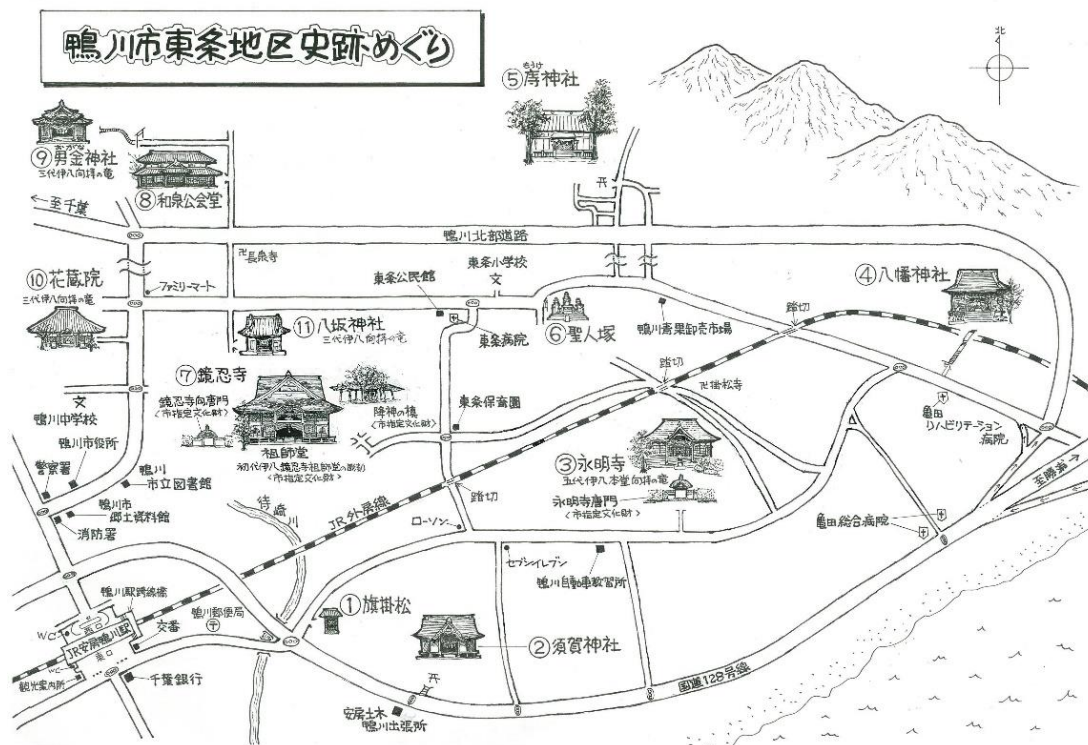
鴨川市東条地区史跡めぐり

北

⑤もうけ 厨神社

⑨おがね 男金神社
三代伊八向拝の竜

⑧和泉公会堂

至千葉

鴨川北部道路

卍長泉寺

⑩花蔵院
三代伊八向拝の竜

ファミリーマート

東条公民館

東条小学校
文

④八幡神社

⑥聖人塚

鴨川青果卸売市場

踏切

⑪八坂神社
三代伊八向拝の竜

東条病院

⑦鏡忍寺

鏡忍寺向唐門
〈市指定文化財〉

降神の槙
〈市指定文化財〉

踏切

卍大樹松寺

亀田リハビリテーション病院

文
鴨川中学校

鴨川市役所

東条保育園

祖師堂
初代伊八 鏡忍寺祖師堂の彫刻
〈市指定文化財〉

③永明寺
五代伊八 本堂向拝の竜

永明寺唐門
〈市指定文化財〉

至勝浦

警察署

鴨川 市立図書館

待崎川

踏切

鴨川市郷土資料館

消防署

JR外房線

ローソン

亀田総合病院

セブンイレブン

鴨川自動車教習所

鴨川駅跨線橋

①旗掛松

W.C

JR安房鴨川駅

東口

交番

鴨川郵便局

②須賀神社

千葉銀行

国道128号線

観光案内所

安房土木 鴨川出張所